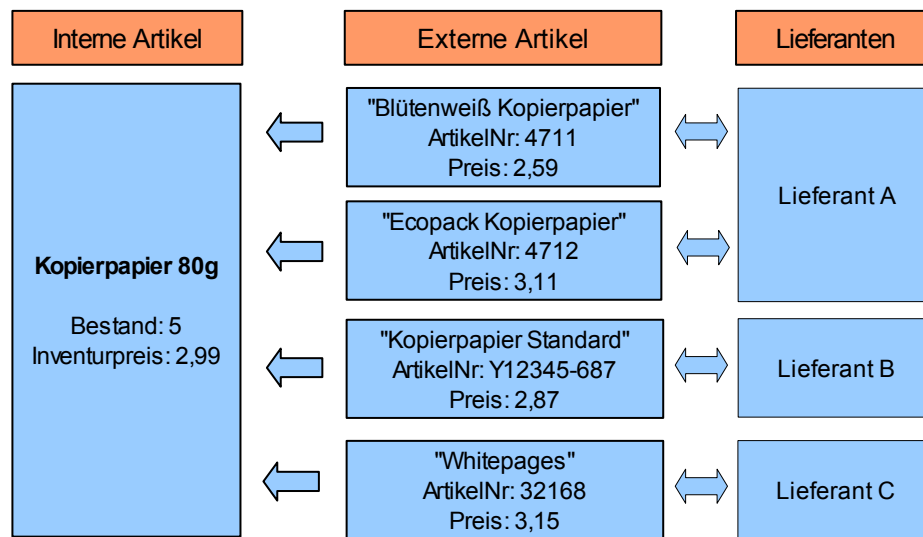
Interne Artikel

Externe Artikel

Lieferanten

Kopierpapier 80g

Bestand: 5
Inventurpreis: 2,99

"Blütenweiß Kopierpapier"
ArtikelNr: 4711
Preis: 2,59

"Ecopack Kopierpapier"
ArtikelNr: 4712
Preis: 3,11

"Kopierpapier Standard"
ArtikelNr: Y12345-687
Preis: 2,87

"Whitepages"
ArtikelNr: 32168
Preis: 3,15

Lieferant A

Lieferant B

Lieferant C